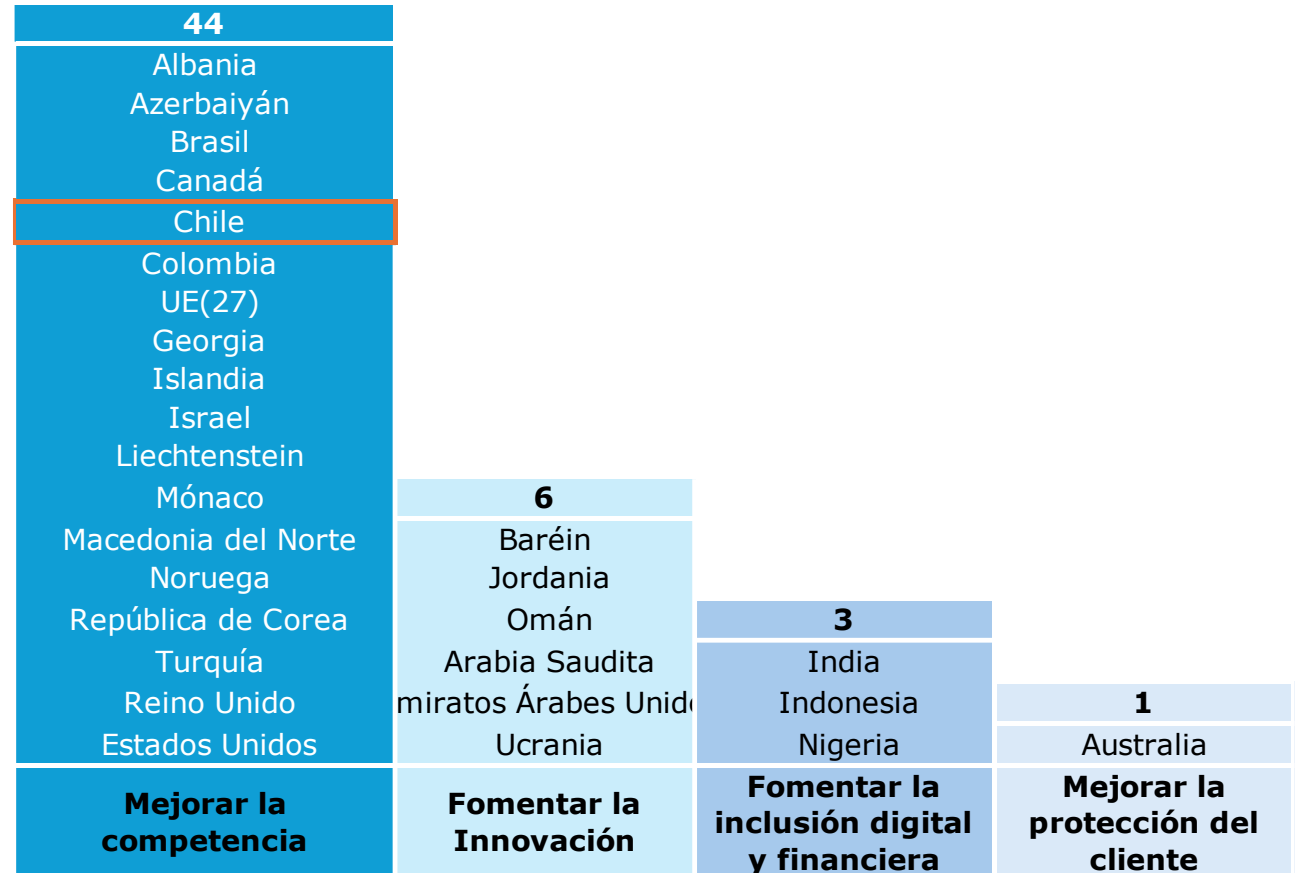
| 44 | | | |
|---|---|---|---|
| Albania | | | |
| Azerbaiyán | | | |
| Brasil | | | |
| Canadá | | | |
| Chile | | | |
| Colombia | | | |
| UE(27) | | | |
| Georgia | | | |
| Islandia | | | |
| Israel | | | |
| Liechtenstein | | | |
| Mónaco | 6 | | |
| Macedonia del Norte | Baréin | | |
| Noruega | Jordania | | |
| República de Corea | Omán | 3 | |
| Turquía | Arabia Saudita | India | |
| Reino Unido | miratos Árabes Unid | Indonesia | 1 |
| Estados Unidos | Ucrania | Nigeria | Australia |
| Mejorar la competencia | Fomentar la Innovación | Fomentar la inclusión digital y financiera | Mejorar la protección del cliente |